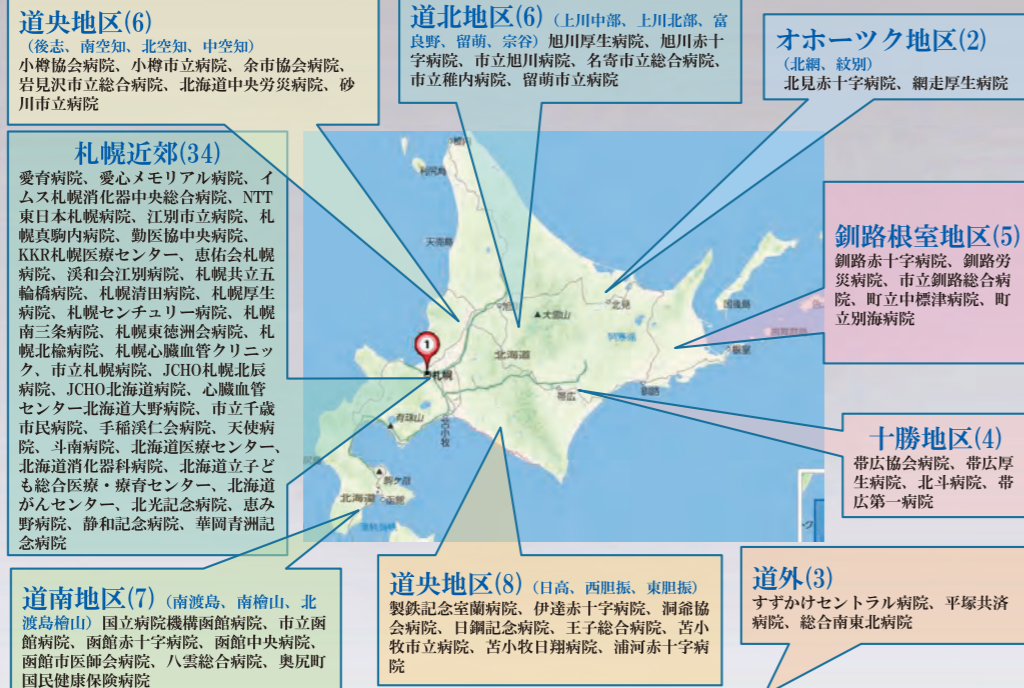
道央地区(6)
(後志、南空知、北空知、中空知)
小樽協会病院、小樽市立病院、余市協会病院、岩見沢市立総合病院、北海道中央労災病院、砂川市立病院

道北地区(6)(上川中部、上川北部、富良野、留萌、宗谷)旭川厚生病院、旭川赤十字病院、市立旭川病院、名寄市立総合病院、市立稚内病院、留萌市立病院

オホーツク地区(2)
(北網、紋別)
北見赤十字病院、網走厚生病院

札幌近郊(34)
愛育病院、愛心メモリアル病院、イムス札幌消化器中央総合病院、NTT東日本札幌病院、江別市立病院、札幌真駒内病院、勤医協中央病院、KKR札幌医療センター、恵佑会札幌病院、渓和会江別病院、札幌共立五輪橋病院、札幌清田病院、札幌厚生病院、札幌センチュリー病院、札幌南三条病院、札幌東徳洲会病院、札幌北楡病院、札幌心臓血管クリニック、市立札幌病院、JCHO札幌北辰病院、JCHO北海道病院、心臓血管センター北海道大野病院、市立千歳市民病院、手稲渓仁会病院、天使病院、斗南病院、北海道医療センター、北海道消化器科病院、北海道立子ども総合医療・療育センター、北海道がんセンター、北光記念病院、恵み野病院、静和記念病院、華岡青洲記念病院

釧路根室地区(5)
釧路赤十字病院、釧路労災病院、市立釧路総合病院、町立中標津病院、町立別海病院

十勝地区(4)
帯広協会病院、帯広厚生病院、北斗病院、帯広第一病院

札幌
北海道

道南地区(7)(南渡島、南檜山、北渡島檜山)国立病院機構函館病院、市立函館病院、函館赤十字病院、函館中央病院、函館市医師会病院、八雲総合病院、奥尻町国民健康保険病院

道央地区(8)(日高、西胆振、東胆振)
製鉄記念室蘭病院、伊達赤十字病院、洞爺協会病院、日鋼記念病院、王子総合病院、苫小牧市立病院、苫小牧日翔病院、浦河赤十字病院

道外(3)
すずかけセントラル病院、平塚共済病院、総合南東北病院